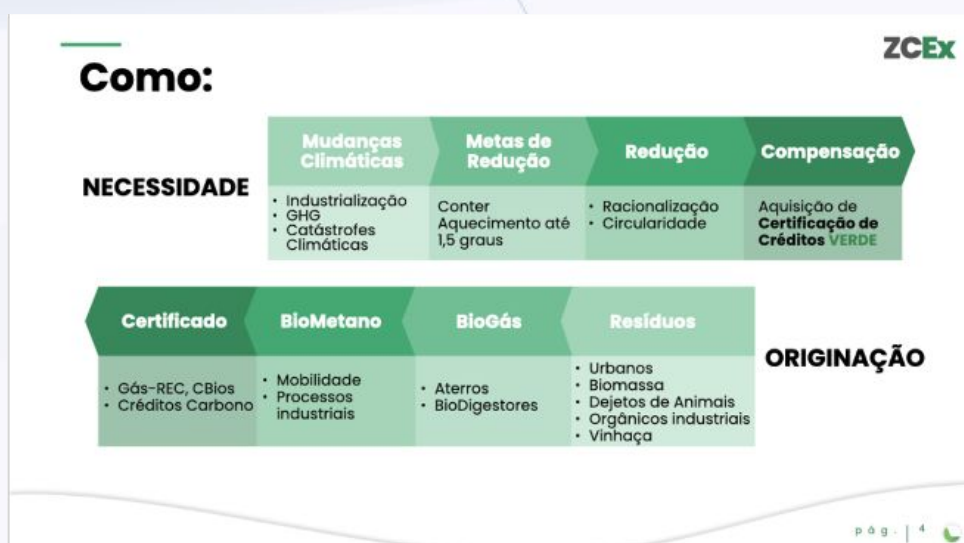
ZCEx

Como:

NECESSIDADE

| Mudanças Climáticas | Metas de Redução | Redução | Compensação |
|---|---|---|---|
| • Industrialização • GHG • Catástrofes Climáticas | Conter Aquecimento até 1,5 graus | • Racionalização • Circularidade | Aquisição de **Certificação de Créditos VERDE** |

| Certificado | BioMetano | BioGás | Resíduos |
|---|---|---|---|
| • Gás-REC, CBios • Créditos Carbono | • Mobilidade • Processos industriais | • Aterros • BioDigestores | • Urbanos • Biomassa • Dejetos de Animais • Orgânicos industriais • Vinhaça |

ORIGINAÇÃO

pág. | 4